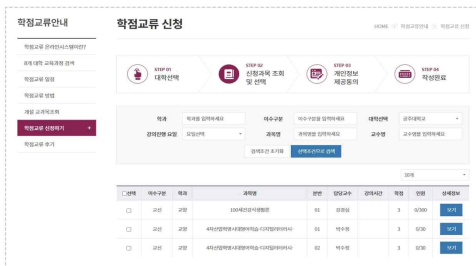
학점교류안내

학점교류 온라인시스템이란?

8개 대학 교육과정 검색

학점교류 일정

학점교류 방법

개설 교과목조회

학점교류 신청하기

학점교류 후기

학점교류 신청

HOME > 학점교류안내 > 학점교류 신청

STEP 01 대학선택

STEP 02 신청과목 조회 및 선택

STEP 03 개인정보 제공동의

STEP 04 작성완료

학과 | 학과를 입력하세요 | 이수구분 | 이수구분을 입력하세요 | 대학선택 | 공주대학교

강의진행 요일 | 요일선택 | 과목명 | 과목명을 입력하세요 | 교수명 | 교수명을 입력하세요

검색조건 초기화 | 선택조건으로 검색

10개

| □선택 | 이수구분 | 학과 | 과목명 | 분반 | 담당교수 | 강의시간 | 학점 | 인원 | 상세정보 |
|---|---|---|---|---|---|---|---|---|---|
| □ | 교선 | 교양 | 100세건강시대활용 | 01 | 정종섭 | | 3 | 0/300 | 보기 |
| □ | 교선 | 교양 | 4차산업혁명시대형캐릭터-디지털의이야기 | 01 | 이수정 | | 3 | 0/30 | 보기 |
| □ | 교선 | 교양 | 4차산업혁명시대형캐릭터-디지털의이야기 | 02 | 이수정 | | 3 | 0/30 | 보기 |